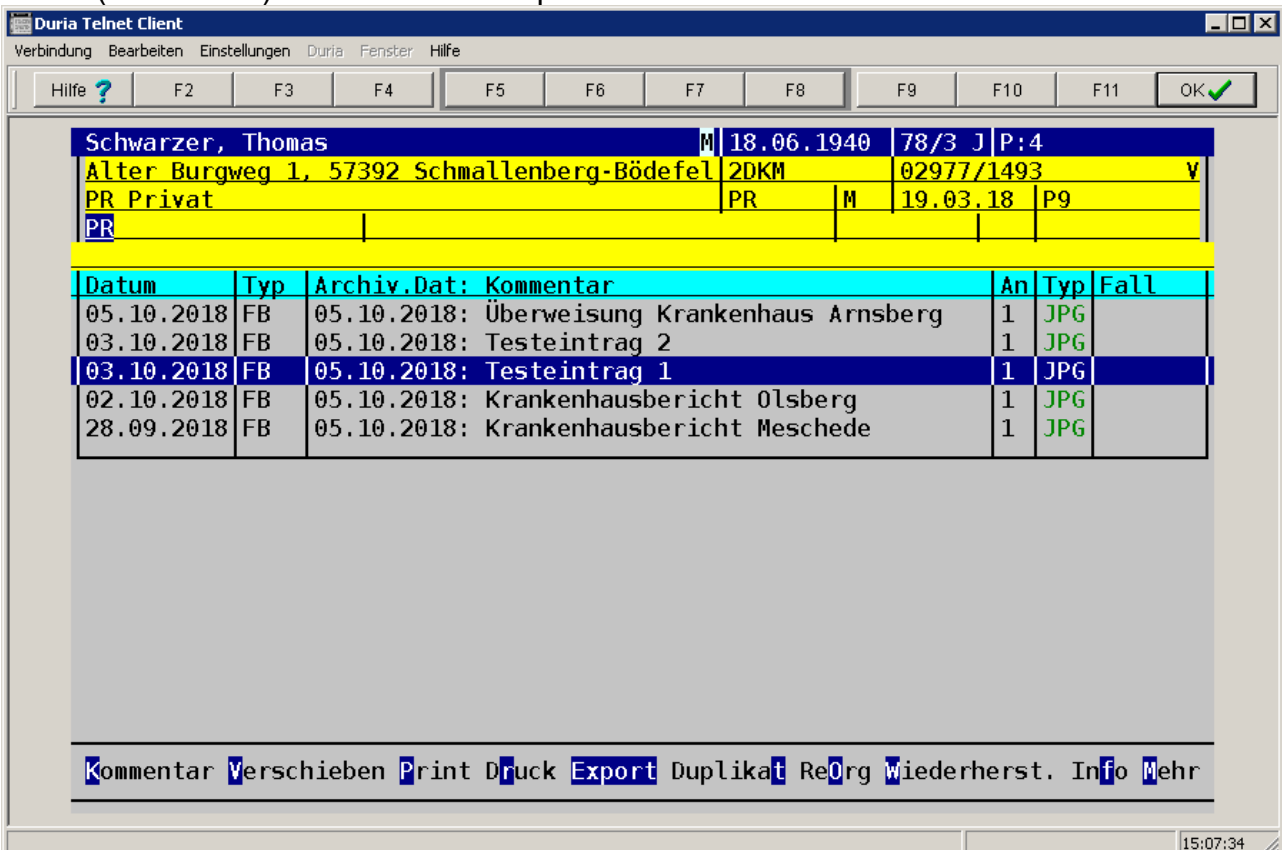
Duria Telnet Client

Verbindung Bearbeiten Einstellungen Duria Fenster Hilfe

Hilfe ? F2 F3 F4 F5 F6 F7 F8 F9 F10 F11 OK

Schwarzer, Thomas M 18.06.1940 78/3 J P:4
Alter Burgweg 1, 57392 Schmallenberg-Bödefel 2DKM 02977/1493 V
PR Privat PR M 19.03.18 P9
PR

| Datum | Typ | Archiv.Dat: Kommentar | An | Typ | Fall |
|---|---|---|---|---|---|
| 05.10.2018 | FB | 05.10.2018: Überweisung Krankenhaus Arnsberg | 1 | JPG | |
| 03.10.2018 | FB | 05.10.2018: Testeintrag 2 | 1 | JPG | |
| 03.10.2018 | FB | 05.10.2018: Testeintrag 1 | 1 | JPG | |
| 02.10.2018 | FB | 05.10.2018: Krankenhausbericht Olsberg | 1 | JPG | |
| 28.09.2018 | FB | 05.10.2018: Krankenhausbericht Meschede | 1 | JPG | |

Kommentar Verschieben Print Druck Export Duplikat ReOrg Wiederherst. Info Mehr

15:07:34